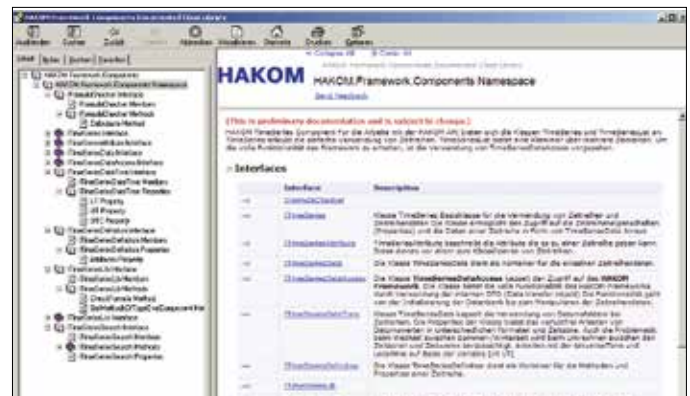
HAKOM Framework Components Documentation

Ausblenden Suchen Zurück Vorwärts Abbrechen Aktualisieren Startseite Drucken Optionen

Inhalt Index Suchen Favoriten

HAKOM

HAKOM.Framework.Components Namespace

Send feedback

[This is preliminary documentation and is subject to change.]

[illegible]

Interfaces

| | Interface | Description |
|---|---|---|
| | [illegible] | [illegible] |
| | ITimeSeries | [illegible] |
| | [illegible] | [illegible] |
| | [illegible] | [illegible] |
| | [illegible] | Die Klasse TimeSeriesDataAccess kapselt den Zugriff auf das HAKOM Framework. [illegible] |
| | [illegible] | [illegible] |
| | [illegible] | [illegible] |
| | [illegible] | |